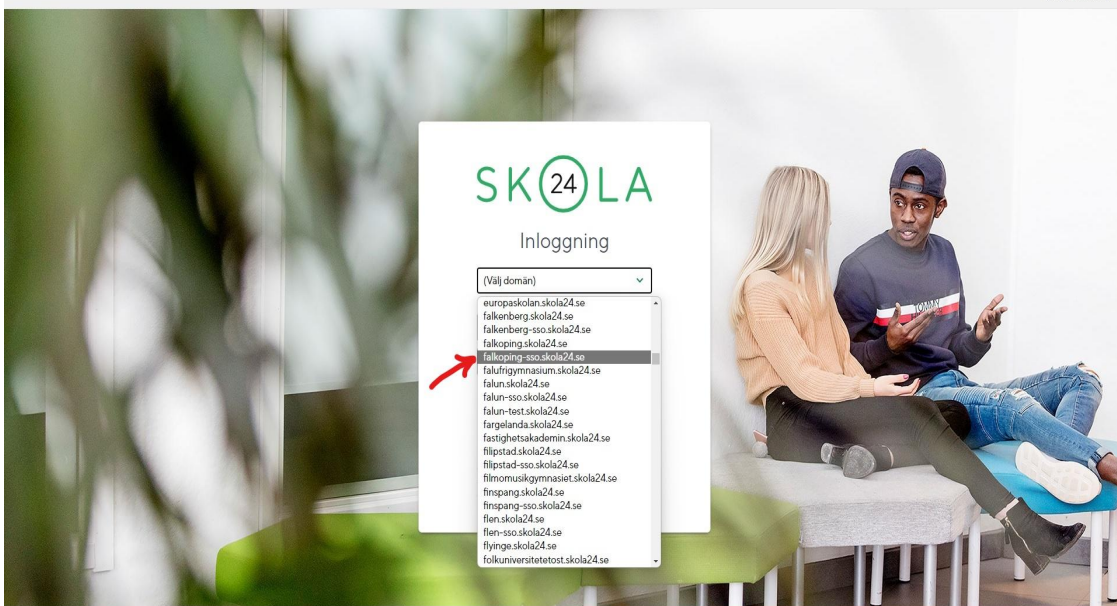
SK24LA

Inloggning

(Välj domän)

europaskolan.skola24.se
falkenberg.skola24.se
falkenberg-sso.skola24.se
falkoping.skola24.se
falkoping-sso.skola24.se
falufrigymnasium.skola24.se
falun.skola24.se
falun-sso.skola24.se
falun-test.skola24.se
fargelanda.skola24.se
fastighetsakademin.skola24.se
filipstad.skola24.se
filipstad-sso.skola24.se
filmomusikgymnasiet.skola24.se
finspang.skola24.se
finspang-sso.skola24.se
flen.skola24.se
flen-sso.skola24.se
flyinge.skola24.se
folkuniversitetetost.skola24.se

TOMMY